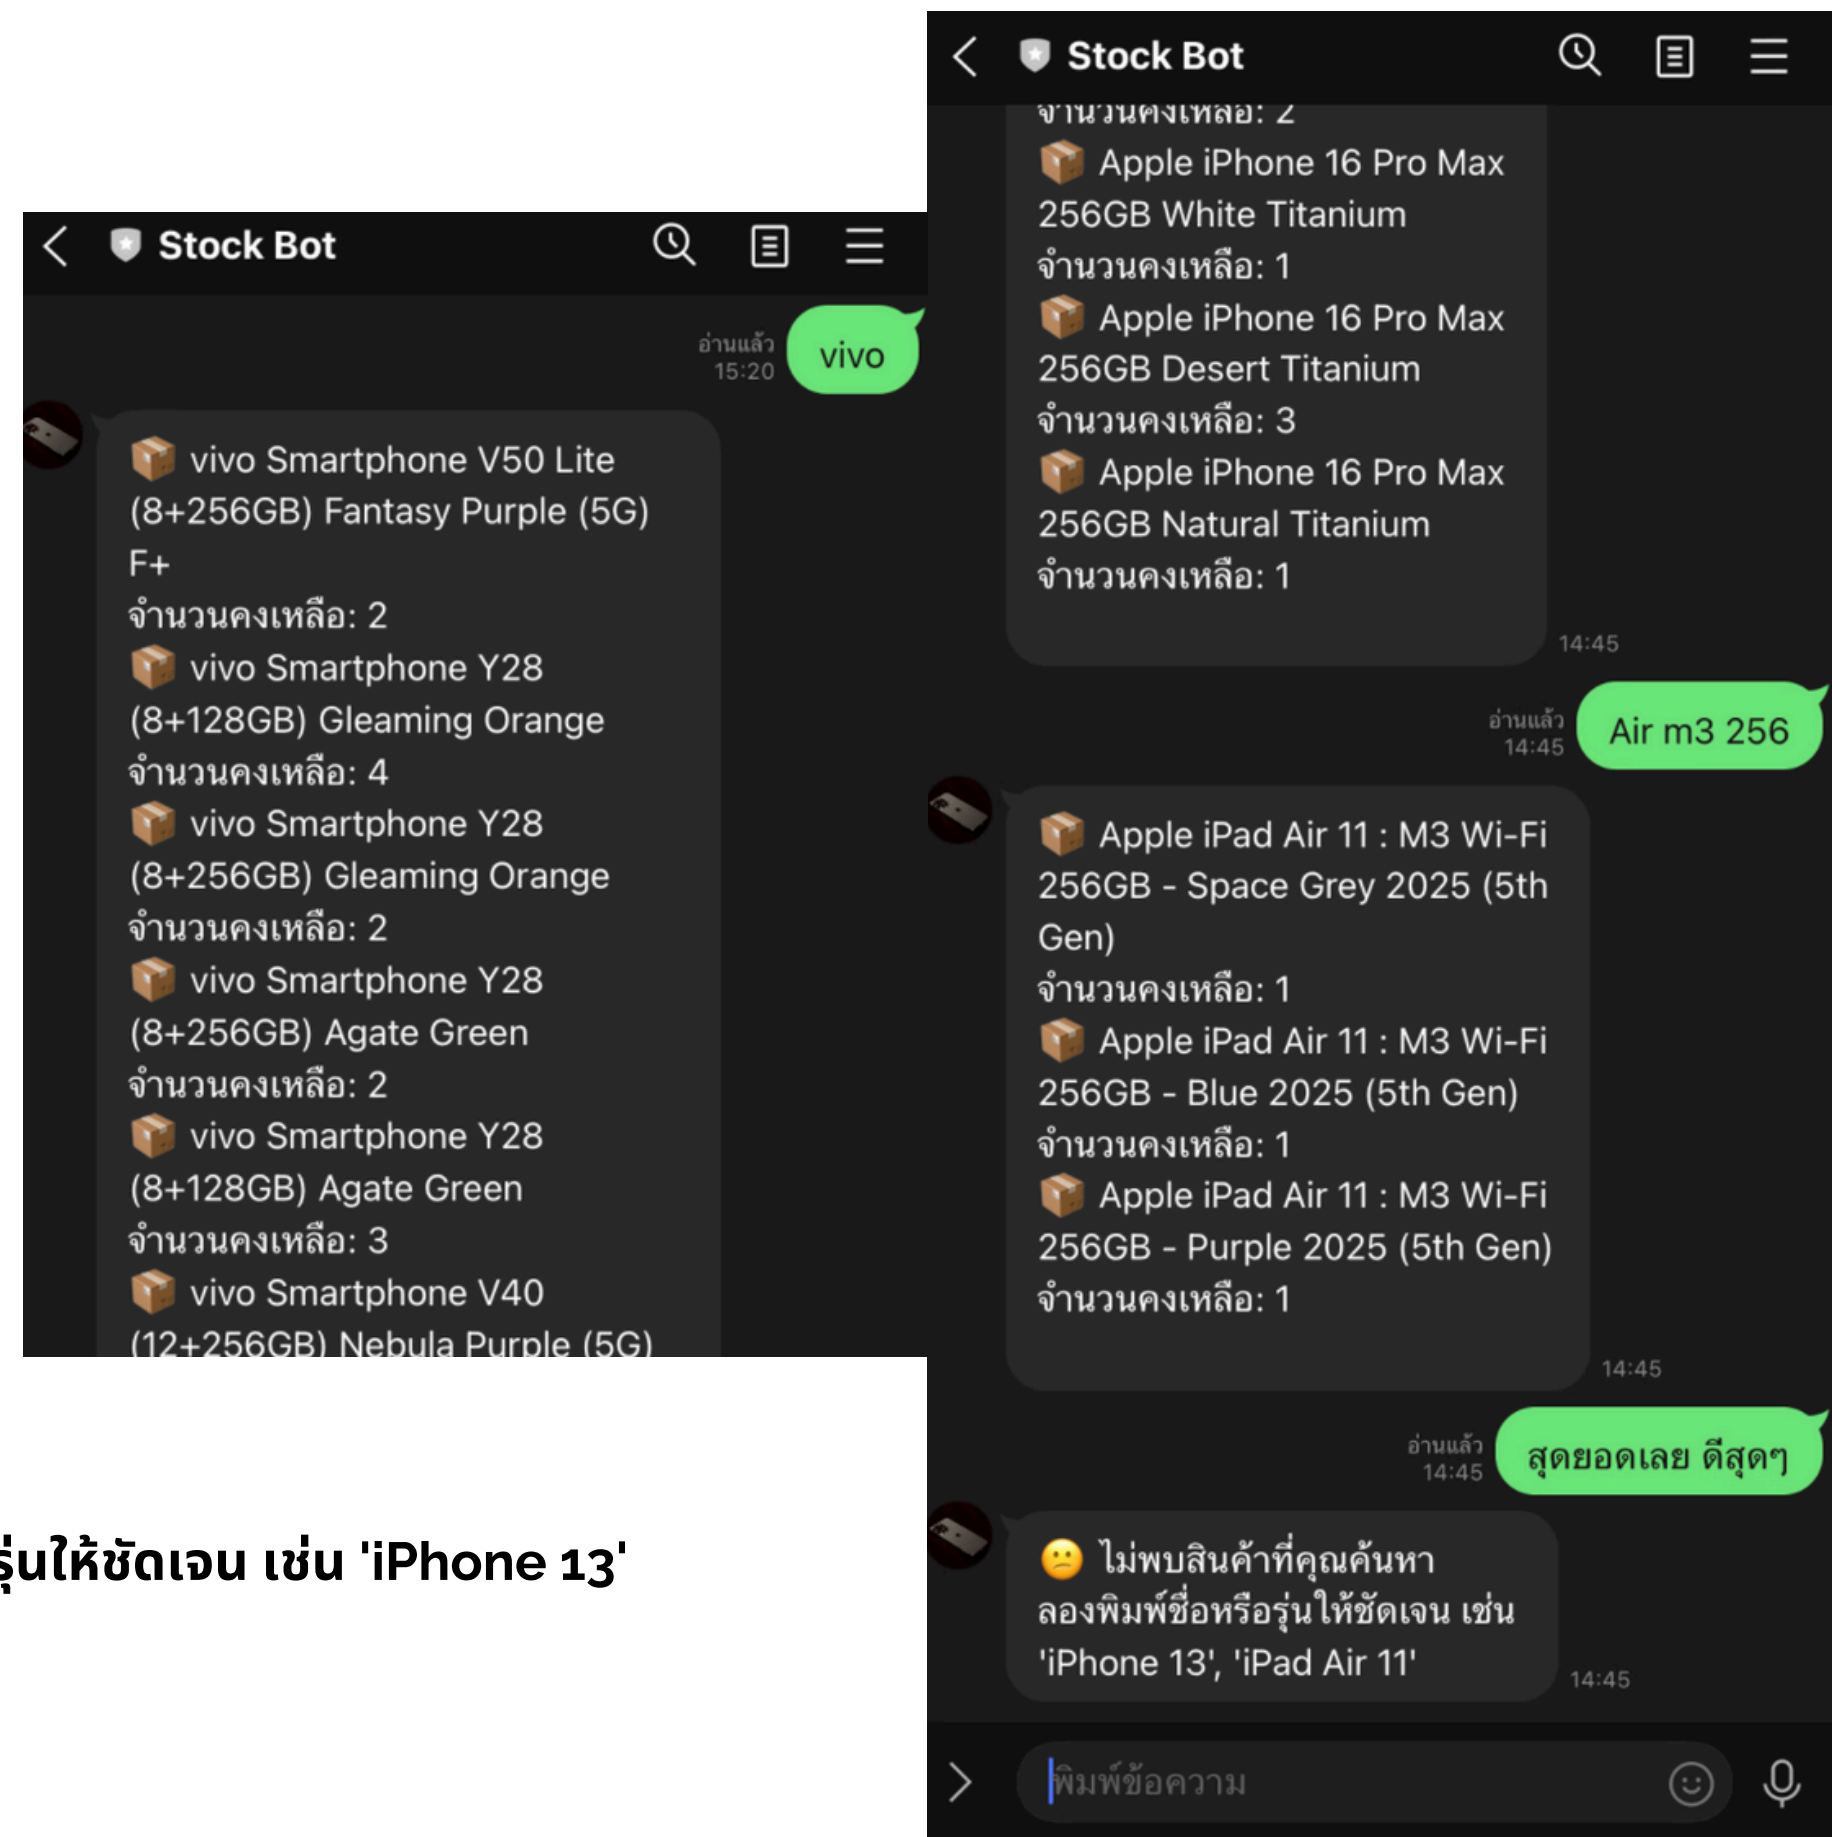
Stock Bot

อ่านแล้ว 15:20
vivo

📦 vivo Smartphone V50 Lite (8+256GB) Fantasy Purple (5G) F+
จำนวนคงเหลือ: 2
📦 vivo Smartphone Y28 (8+128GB) Gleaming Orange
จำนวนคงเหลือ: 4
📦 vivo Smartphone Y28 (8+256GB) Gleaming Orange
จำนวนคงเหลือ: 2
📦 vivo Smartphone Y28 (8+256GB) Agate Green
จำนวนคงเหลือ: 2
📦 vivo Smartphone Y28 (8+128GB) Agate Green
จำนวนคงเหลือ: 3
📦 vivo Smartphone V40 (12+256GB) Nebula Purple (5G)

รุ่นให้ชัดเจน เช่น 'iPhone 13'

Stock Bot

จำนวนคงเหลือ: 2
📦 Apple iPhone 16 Pro Max 256GB White Titanium
จำนวนคงเหลือ: 1
📦 Apple iPhone 16 Pro Max 256GB Desert Titanium
จำนวนคงเหลือ: 3
📦 Apple iPhone 16 Pro Max 256GB Natural Titanium
จำนวนคงเหลือ: 1
14:45

อ่านแล้ว 14:45
Air m3 256

📦 Apple iPad Air 11 : M3 Wi-Fi 256GB - Space Grey 2025 (5th Gen)
จำนวนคงเหลือ: 1
📦 Apple iPad Air 11 : M3 Wi-Fi 256GB - Blue 2025 (5th Gen)
จำนวนคงเหลือ: 1
📦 Apple iPad Air 11 : M3 Wi-Fi 256GB - Purple 2025 (5th Gen)
จำนวนคงเหลือ: 1
14:45

อ่านแล้ว 14:45
สุดยอดเลย ดีสุดๆ

😕 ไม่พบสินค้าที่คุณค้นหา ลองพิมพ์ชื่อหรือรุ่นให้ชัดเจน เช่น 'iPhone 13', 'iPad Air 11'
14:45

พิมพ์ข้อความ